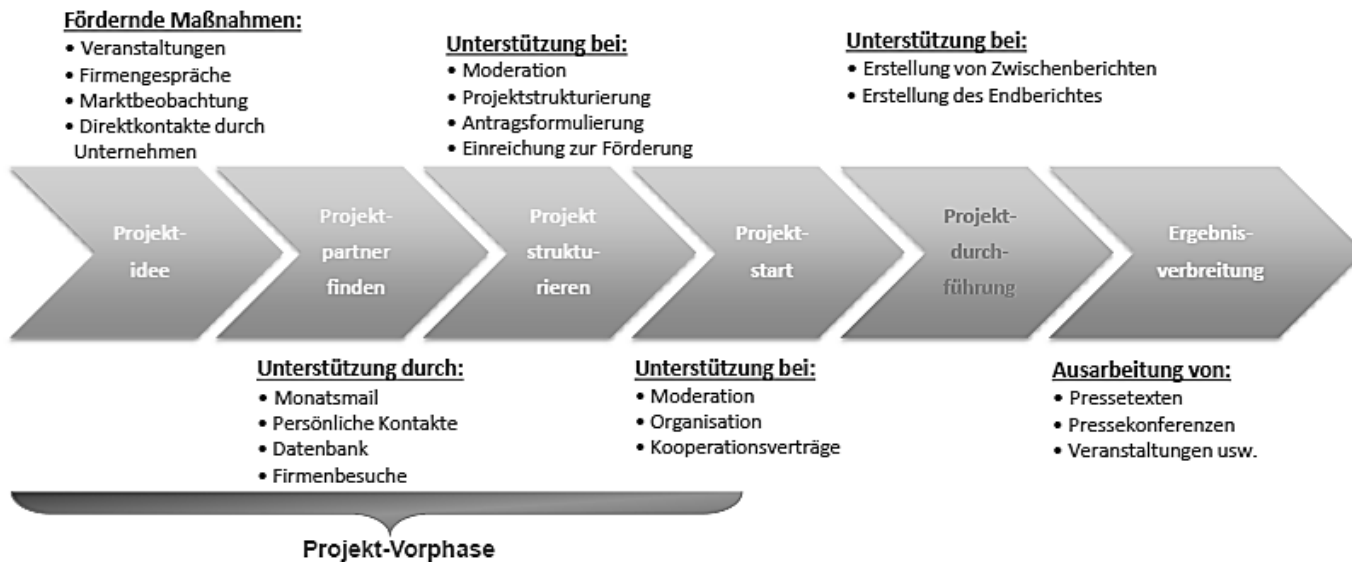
**Fördernde Maßnahmen:**
• Veranstaltungen
• Firmengespräche
• Marktbeobachtung
• Direktkontakte durch Unternehmen

**Unterstützung bei:**
• Moderation
• Projektstrukturierung
• Antragsformulierung
• Einreichung zur Förderung

**Unterstützung bei:**
• Erstellung von Zwischenberichten
• Erstellung des Endberichtes

Projekt-idee

Projekt-partner finden

Projekt struktu-rieren

Projekt-start

Projekt-durch-führung

Ergebnis-verbreitung

**Unterstützung durch:**
• Monatsmail
• Persönliche Kontakte
• Datenbank
• Firmenbesuche

**Unterstützung bei:**
• Moderation
• Organisation
• Kooperationsverträge

**Ausarbeitung von:**
• Pressetexten
• Pressekonferenzen
• Veranstaltungen usw.

Projekt-Vorphase